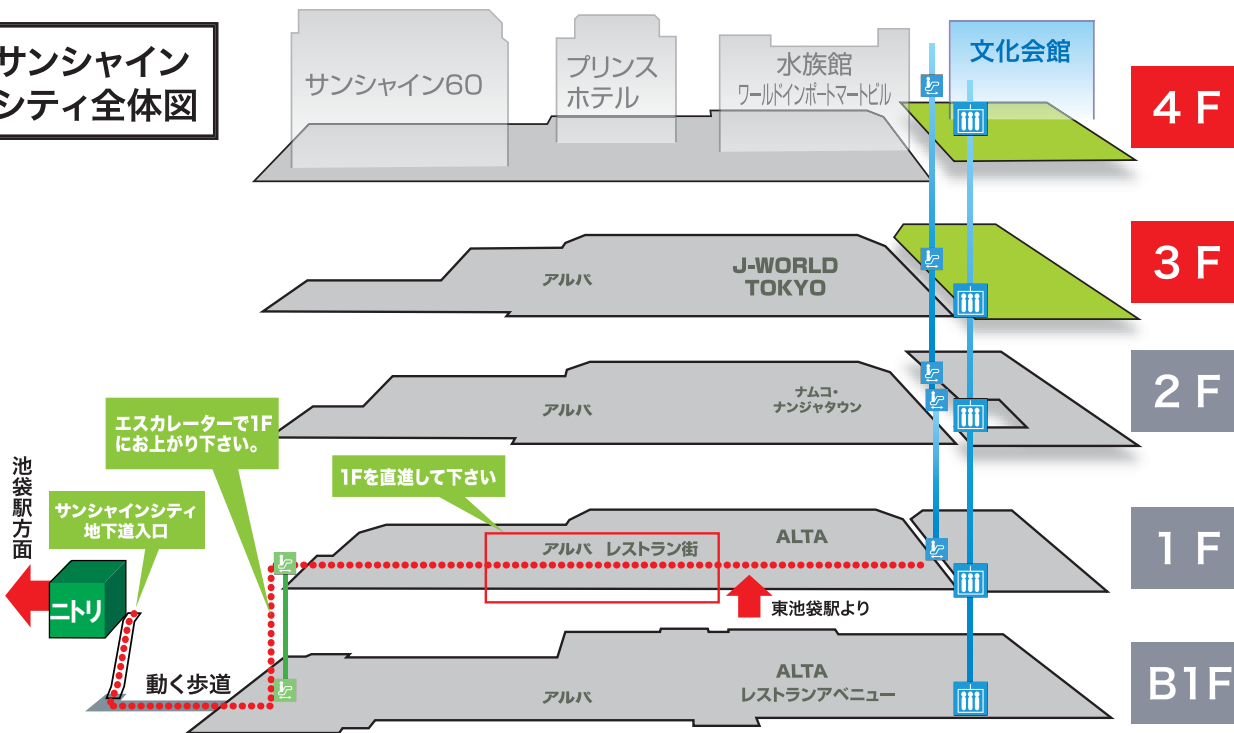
サンシャイン
シティ全体図

サンシャイン60
プリンス
ホテル
水族館
ワールドインポートマートビル
文化会館

4 F

アルパ
J-WORLD
TOKYO

3 F

アルパ
ナムコ・
ナンジャタウン

2 F

エスカレーターで1F
にお上がり下さい。

1Fを直進して下さい

池袋駅方面

サンシャインシティ
地下道入口

アルパ　レストラン街
ALTA

1 F

ニトリ

東池袋駅より

動く歩道

アルパ
ALTA
レストランアベニュー

B1F